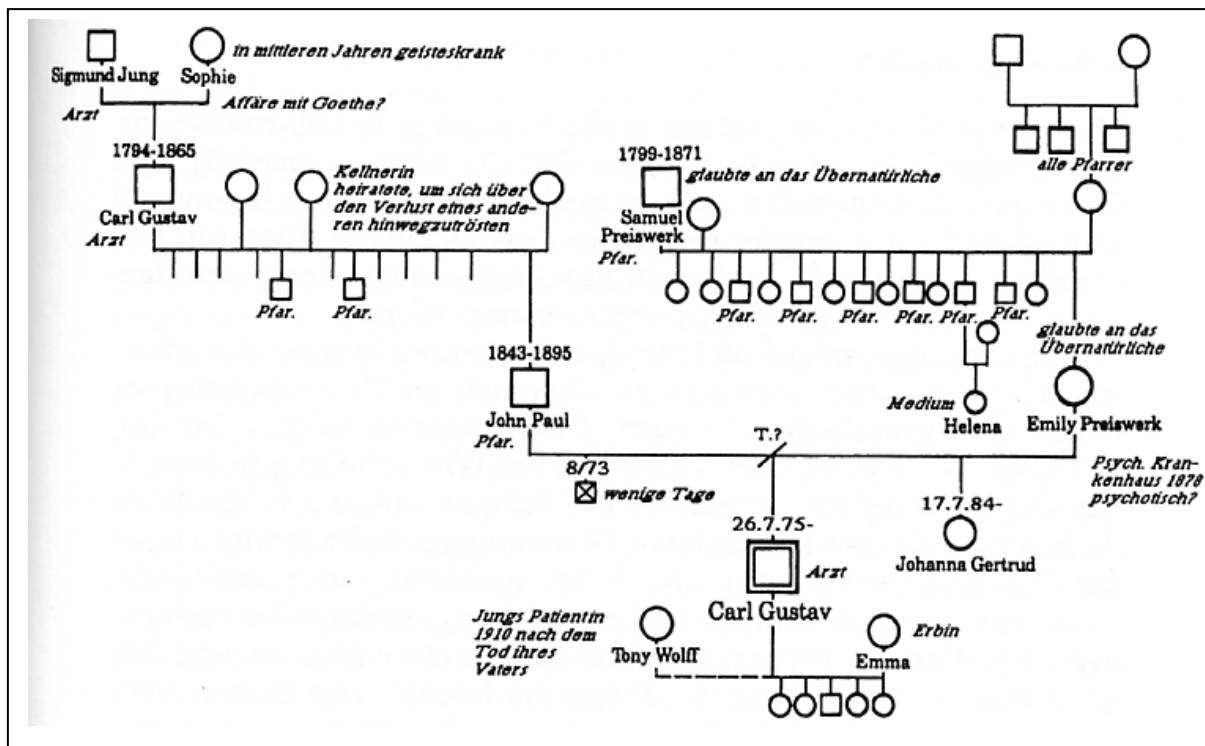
Sigmund Jung

Sophie

in mittleren Jahren geisteskrank

Arzt

Affäre mit Goethe?

1794-1865

Carl Gustav

Arzt

Kellnerin heiratete, um sich über den Verlust eines anderen hinwegzutrösten

Pfar.

Pfar.

1799-1871

glaubte an das Übernatürliche

Samuel Preiswerk

Pfar.

alle Pfarrer

Pfar.

Pfar.

Pfar.

Pfar.

Pfar.

Pfar.

glaubte an das Übernatürliche

1843-1895

John Paul

Pfar.

Medium

Helena

Emily Preiswerk

Psych. Krankenhaus 1878 psychotisch?

T.?

8/73

wenige Tage

17.7.84-

Johanna Gertrud

26.7.75-

Arzt

Carl Gustav

Jungs Patientin 1910 nach dem Tod ihres Vaters

Tony Wolff

Emma

Erbin